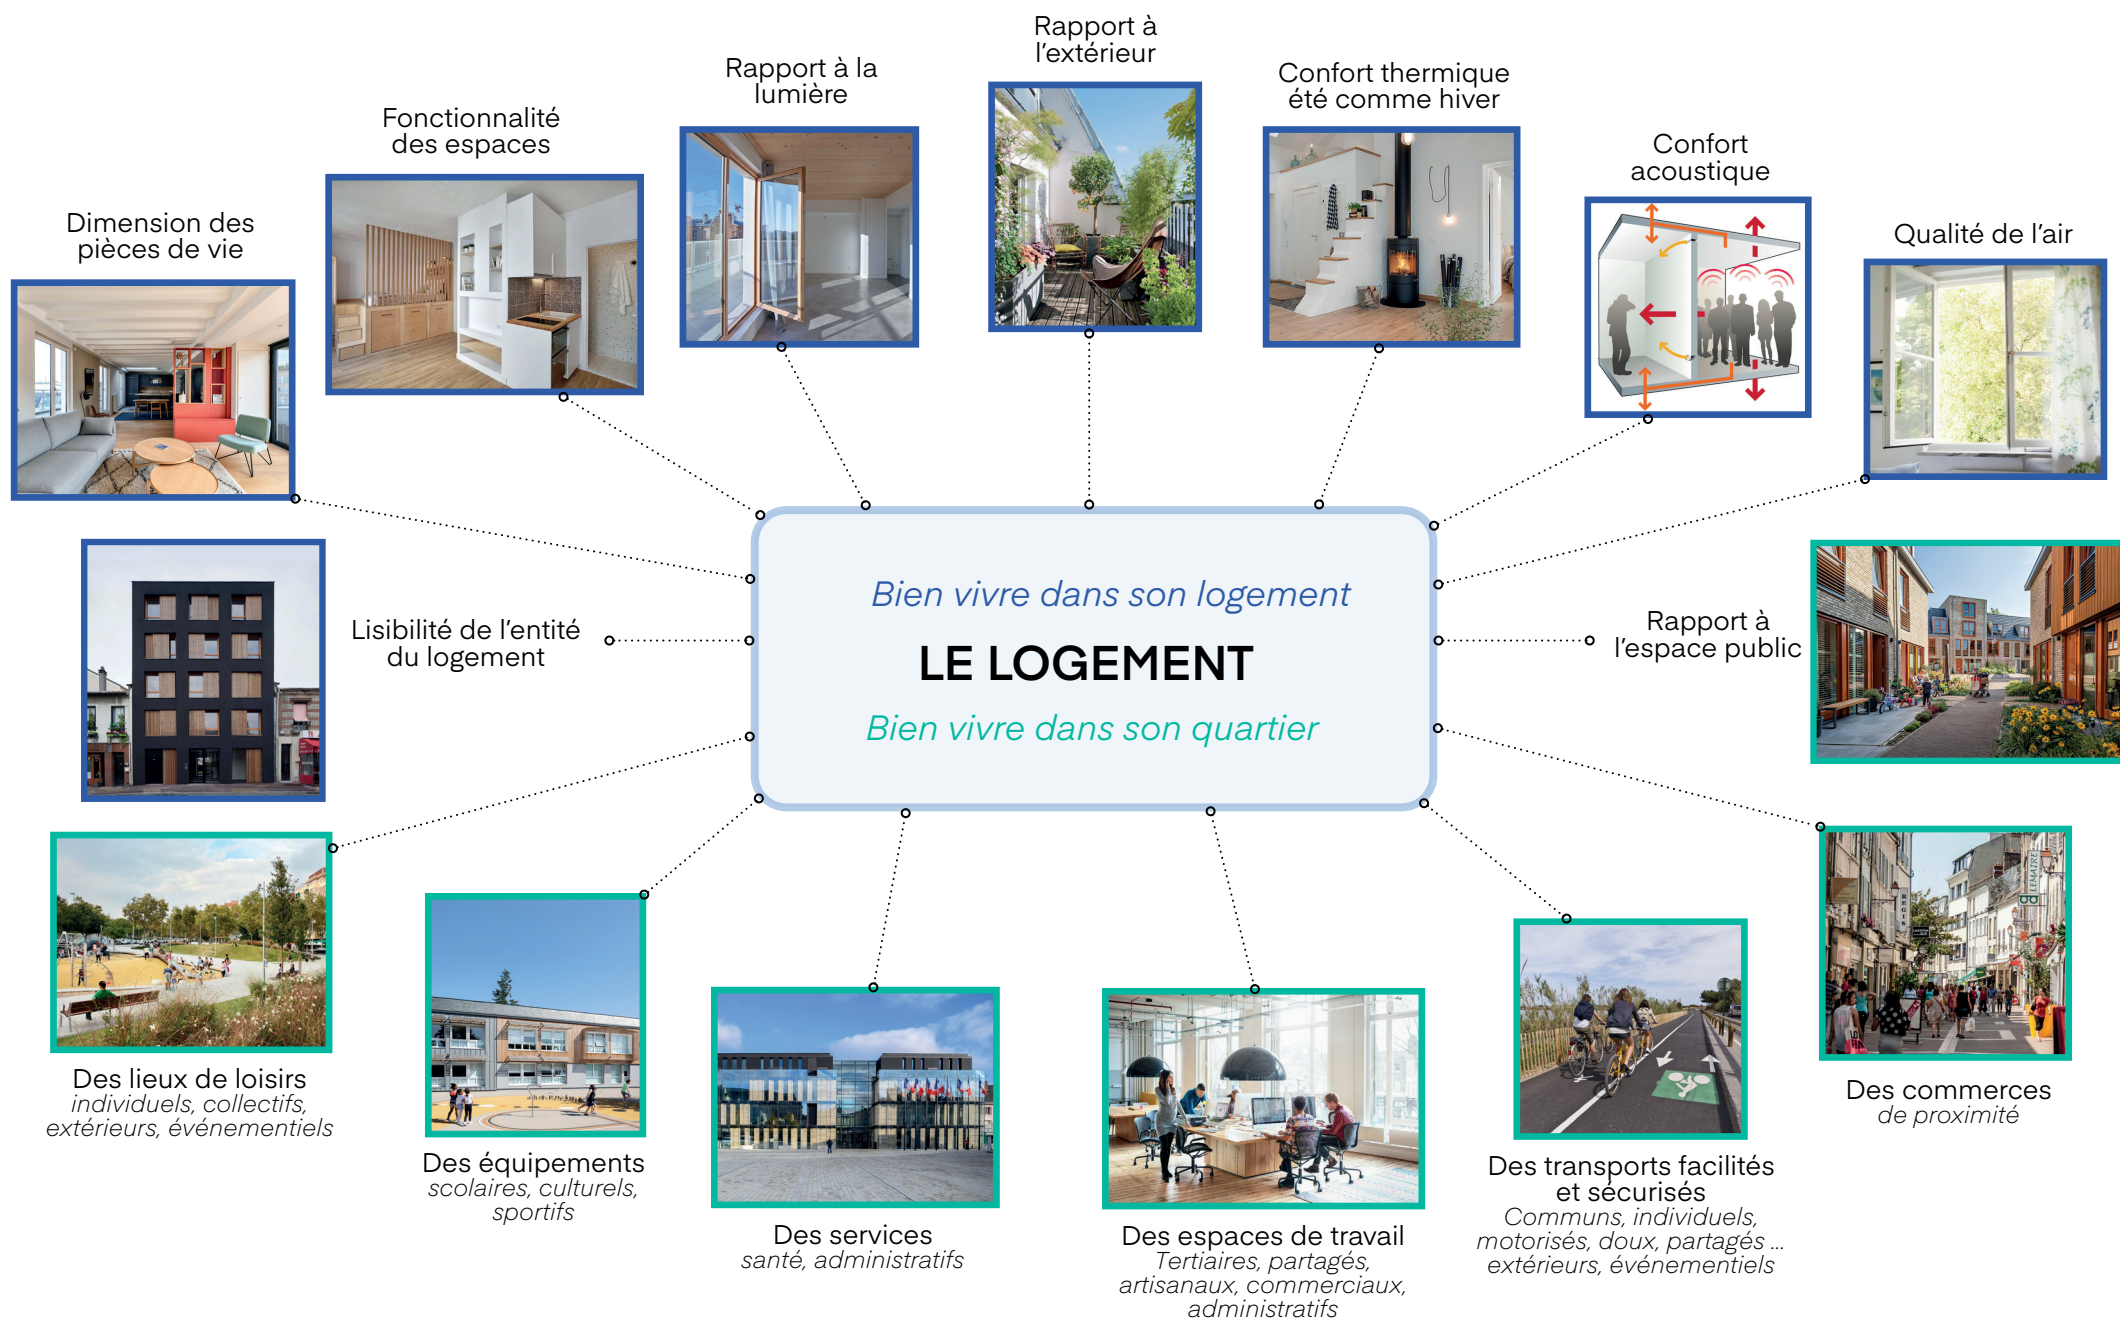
Rapport à l'extérieur

Rapport à la lumière

Confort thermique été comme hiver

Fonctionnalité des espaces

Confort acoustique

Dimension des pièces de vie

Qualité de l'air

Bien vivre dans son logement

LE LOGEMENT

Bien vivre dans son quartier

Lisibilité de l'entité du logement

Rapport à l'espace public

Des lieux de loisirs
individuels, collectifs, extérieurs, événementiels

Des équipements
scolaires, culturels, sportifs

Des services
santé, administratifs

Des espaces de travail
Tertiaires, partagés, artisanaux, commerciaux, administratifs

Des transports facilités et sécurisés
Communs, individuels, motorisés, doux, partagés ... extérieurs, événementiels

Des commerces
de proximité